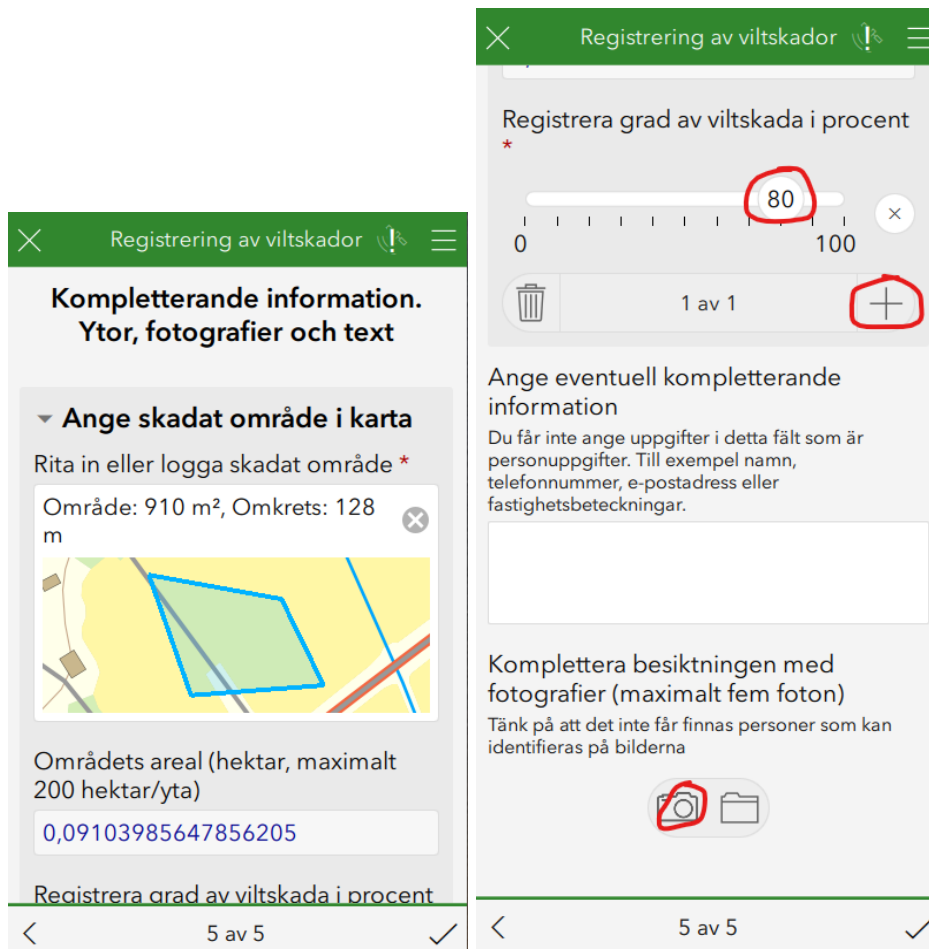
Registrering av viltskador

Kompletterande information. Ytor, fotografier och text

Ange skadat område i karta

Rita in eller logga skadat område *

Område: 910 m², Omkrets: 128 m

Områdets areal (hektar, maximalt 200 hektar/yta)

0,09103985647856205

Registrera grad av viltskada i procent

<

5 av 5

Registrering av viltskador

Registrera grad av viltskada i procent *

80

0

100

×

1 av 1

+

Ange eventuell kompletterande information

Du får inte ange uppgifter i detta fält som är personuppgifter. Till exempel namn, telefonnummer, e-postadress eller fastighetsbeteckningar.

Komplettera besiktningen med fotografier (maximalt fem foton)

Tänk på att det inte får finnas personer som kan identifieras på bilderna

<

5 av 5